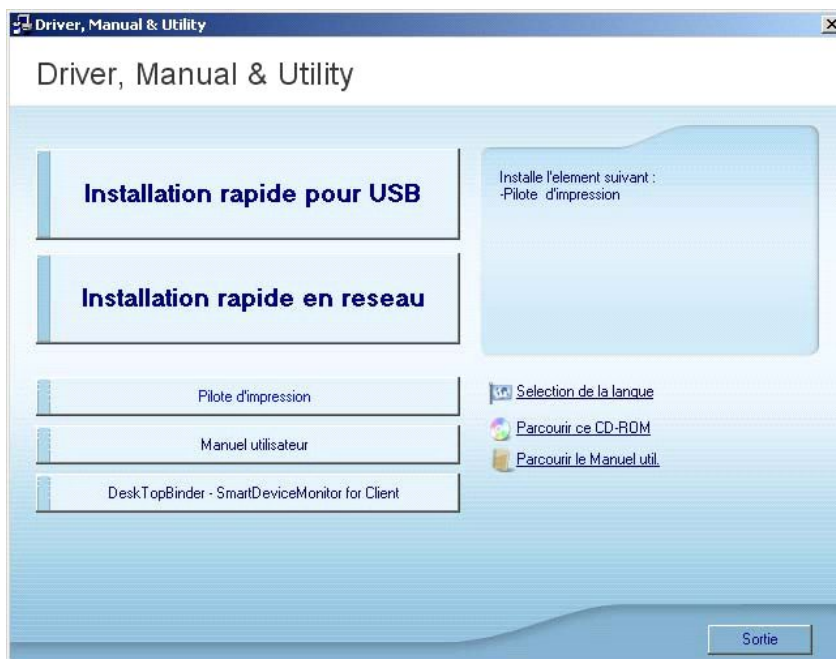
Driver, Manual & Utility

Driver, Manual & Utility

Installation rapide pour USB

Installation rapide en reseau

Installe l'element suivant :
-Pilote d'impression

Pilote d'impression

Manuel utilisateur

DeskTopBinder - SmartDeviceMonitor for Client

Selection de la langue

Parcourir ce CD-ROM

Parcourir le Manuel util.

Sortie